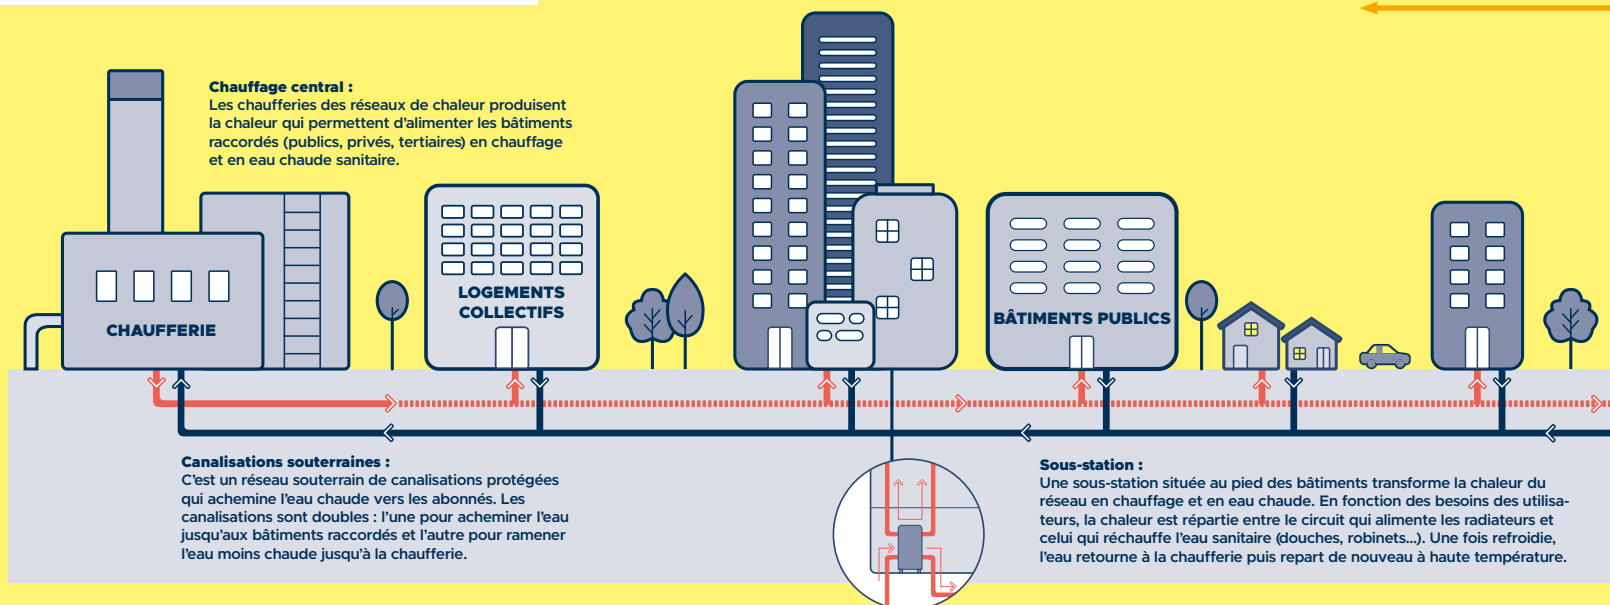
Chauffage central :
Les chaufferies des réseaux de chaleur produisent la chaleur qui permettent d'alimenter les bâtiments raccordés (publics, privés, tertiaires) en chauffage et en eau chaude sanitaire.

CHAUFFERIE

LOGEMENTS COLLECTIFS

BÂTIMENTS PUBLICS

Canalisations souterraines :
C'est un réseau souterrain de canalisations protégées qui achemine l'eau chaude vers les abonnés. Les canalisations sont doubles : l'une pour acheminer l'eau jusqu'aux bâtiments raccordés et l'autre pour ramener l'eau moins chaude jusqu'à la chaufferie.

Sous-station :
Une sous-station située au pied des bâtiments transforme la chaleur du réseau en chauffage et en eau chaude. En fonction des besoins des utilisateurs, la chaleur est répartie entre le circuit qui alimente les radiateurs et celui qui réchauffe l'eau sanitaire (douches, robinets...). Une fois refroidie, l'eau retourne à la chaufferie puis repart de nouveau à haute température.